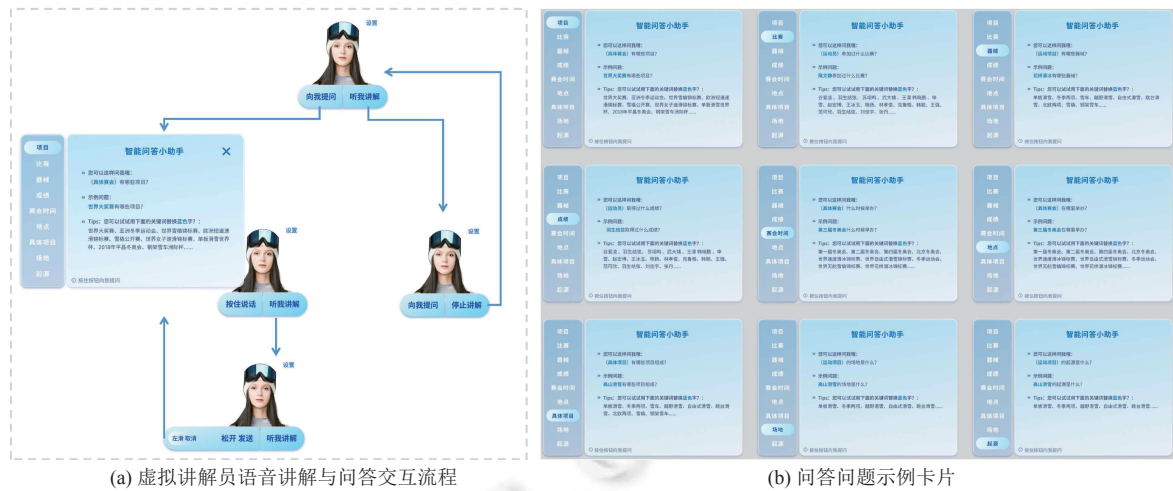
设置

向我提问　听我讲解

项目
比赛
器械
成绩
赛会时间
地点
具体项目
场地
起源

智能问答小助手

您可以这样问我哦：
《具体赛会》有哪些项目？

示例问题：
世界大冬赛有哪些项目？

Tips：您可以试试用下面的关键词替换蓝色字？：
世界大冬赛，亚洲冬季运动会，世界雪橇锦标赛，欧洲短道速滑锦标赛，雪橇公开赛，世界女子速滑锦标赛，单板滑雪世界杯，2018年平昌冬奥会，钢架雪车洲际杯......

设置

按住说话　听我讲解

设置

向我提问　停止讲解

设置

左滑 取消　松开 发送　听我讲解

(a) 虚拟讲解员语音讲解与问答交互流程

智能问答小助手

(b) 问答问题示例卡片